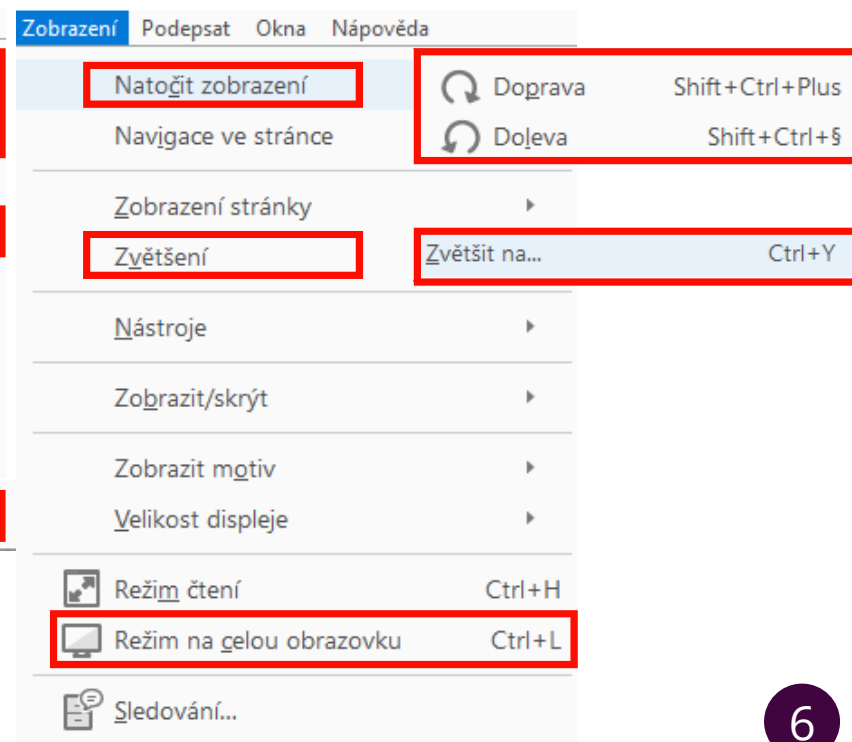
Zobrazení Podepsat Okna Nápověda

Natočit zobrazení
Navigace ve stránce

Doprava Shift+Ctrl+Plus
Doleva Shift+Ctrl+§

Zobrazení stránky
Zvětšení

Zvětšit na... Ctrl+Y

Nástroje

Zobrazit/skrýt

Zobrazit motiv
Velikost displeje

Režim čtení Ctrl+H
Režim na celou obrazovku Ctrl+L

Sledování...

6